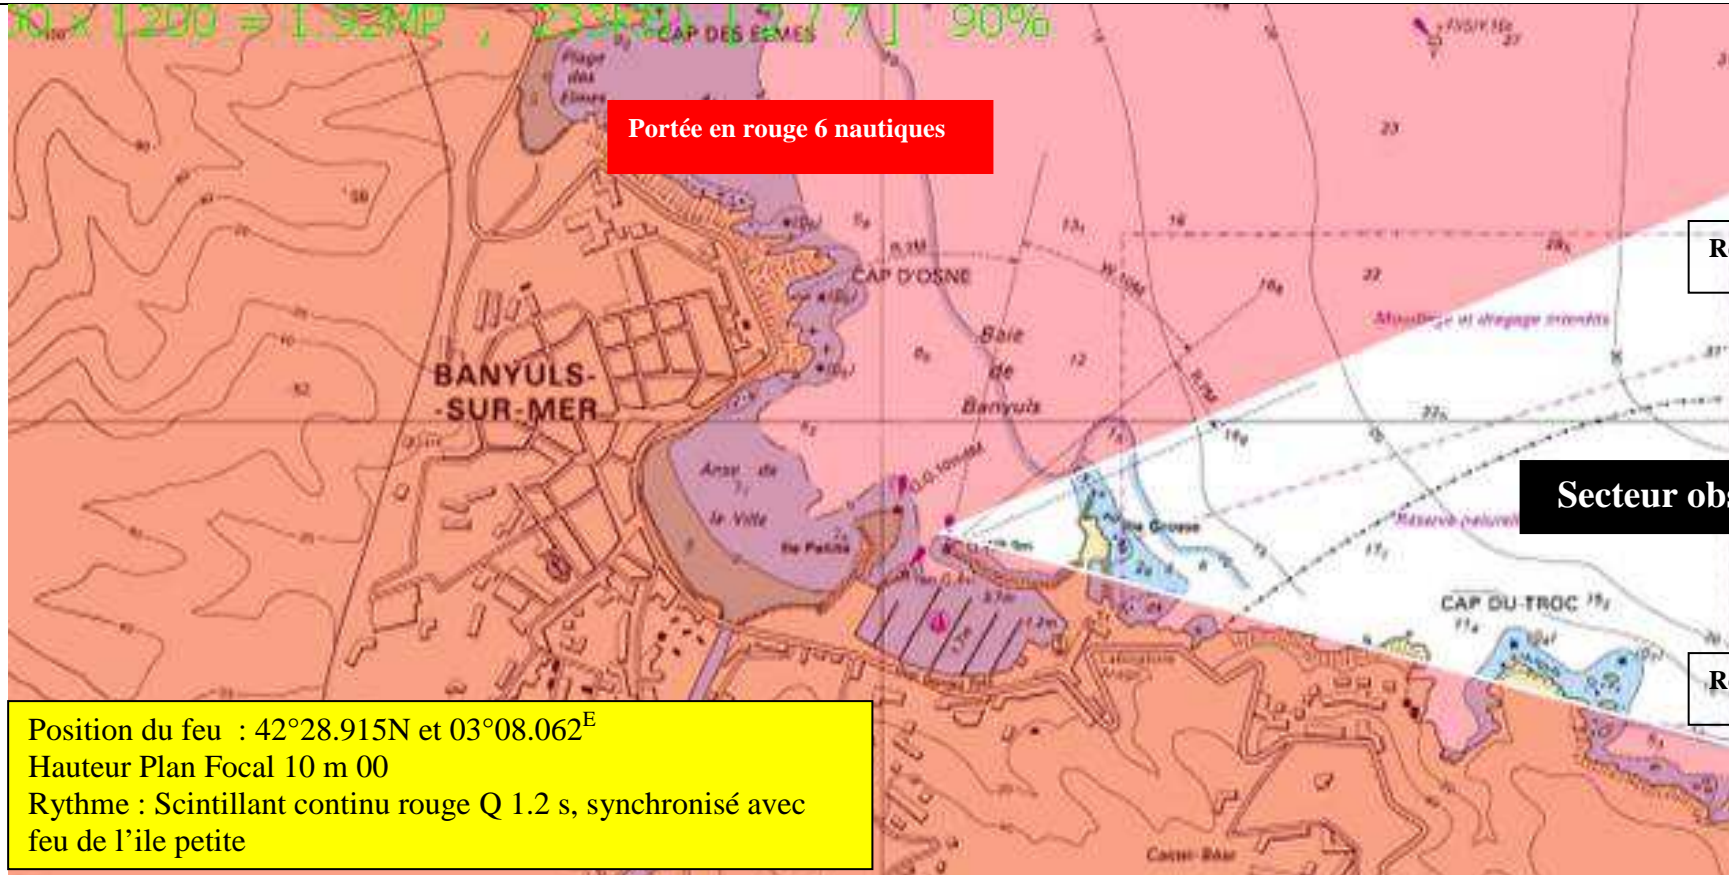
x 1200 = 1.32MP , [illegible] 90%

CAP DES ELMES

Plage des Elmes

Portée en rouge 6 nautiques

CAP D'OSNE

BANYULS-SUR-MER

Baie de Banyuls

Anse de la Ville

Ile Petite

Ile Grosse

Mouillage et dragage interdits

Réserve naturelle

CAP DU TROC

R

Secteur obs

R

Position du feu : 42°28.915N et 03°08.062$^E$
Hauteur Plan Focal 10 m 00
Rythme : Scintillant continu rouge Q 1.2 s, synchronisé avec feu de l'ile petite